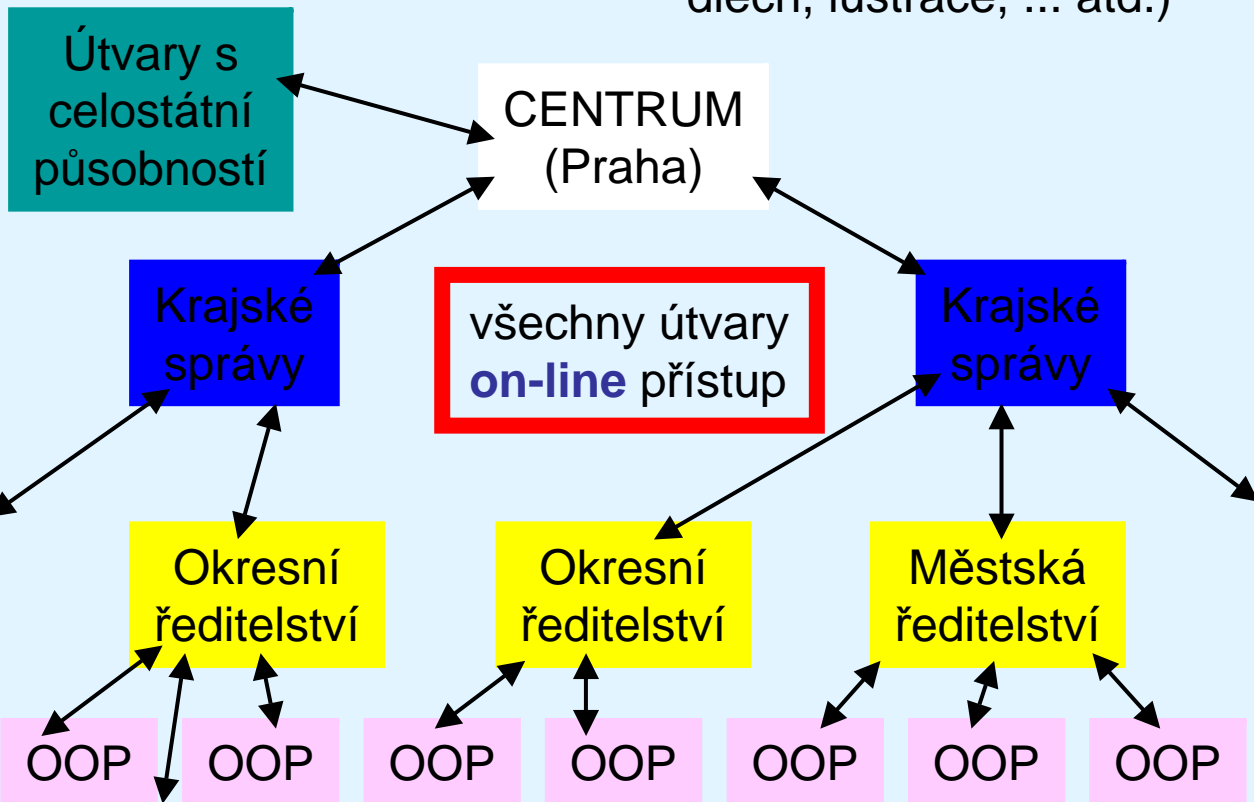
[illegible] ... atd.)

Útvary s celostátní působností

CENTRUM (Praha)

Krajské správy

všechny útvary **on-line** přístup

Krajské správy

Okresní ředitelství

Okresní ředitelství

Městská ředitelství

OOP

OOP

OOP

OOP

OOP

OOP

OOP